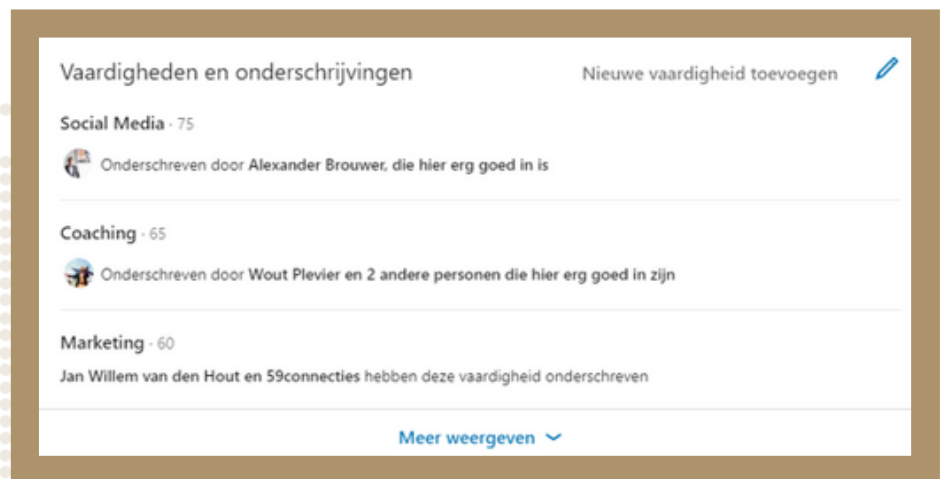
Vaardigheden en onderschrijvingen

Nieuwe vaardigheid toevoegen

Social Media · 75

Onderschreven door Alexander Brouwer, die hier erg goed in is

Coaching · 65

Onderschreven door Wout Plevier en 2 andere personen die hier erg goed in zijn

Marketing · 60

Jan Willem van den Hout en 59connecties hebben deze vaardigheid onderschreven

Meer weergeven